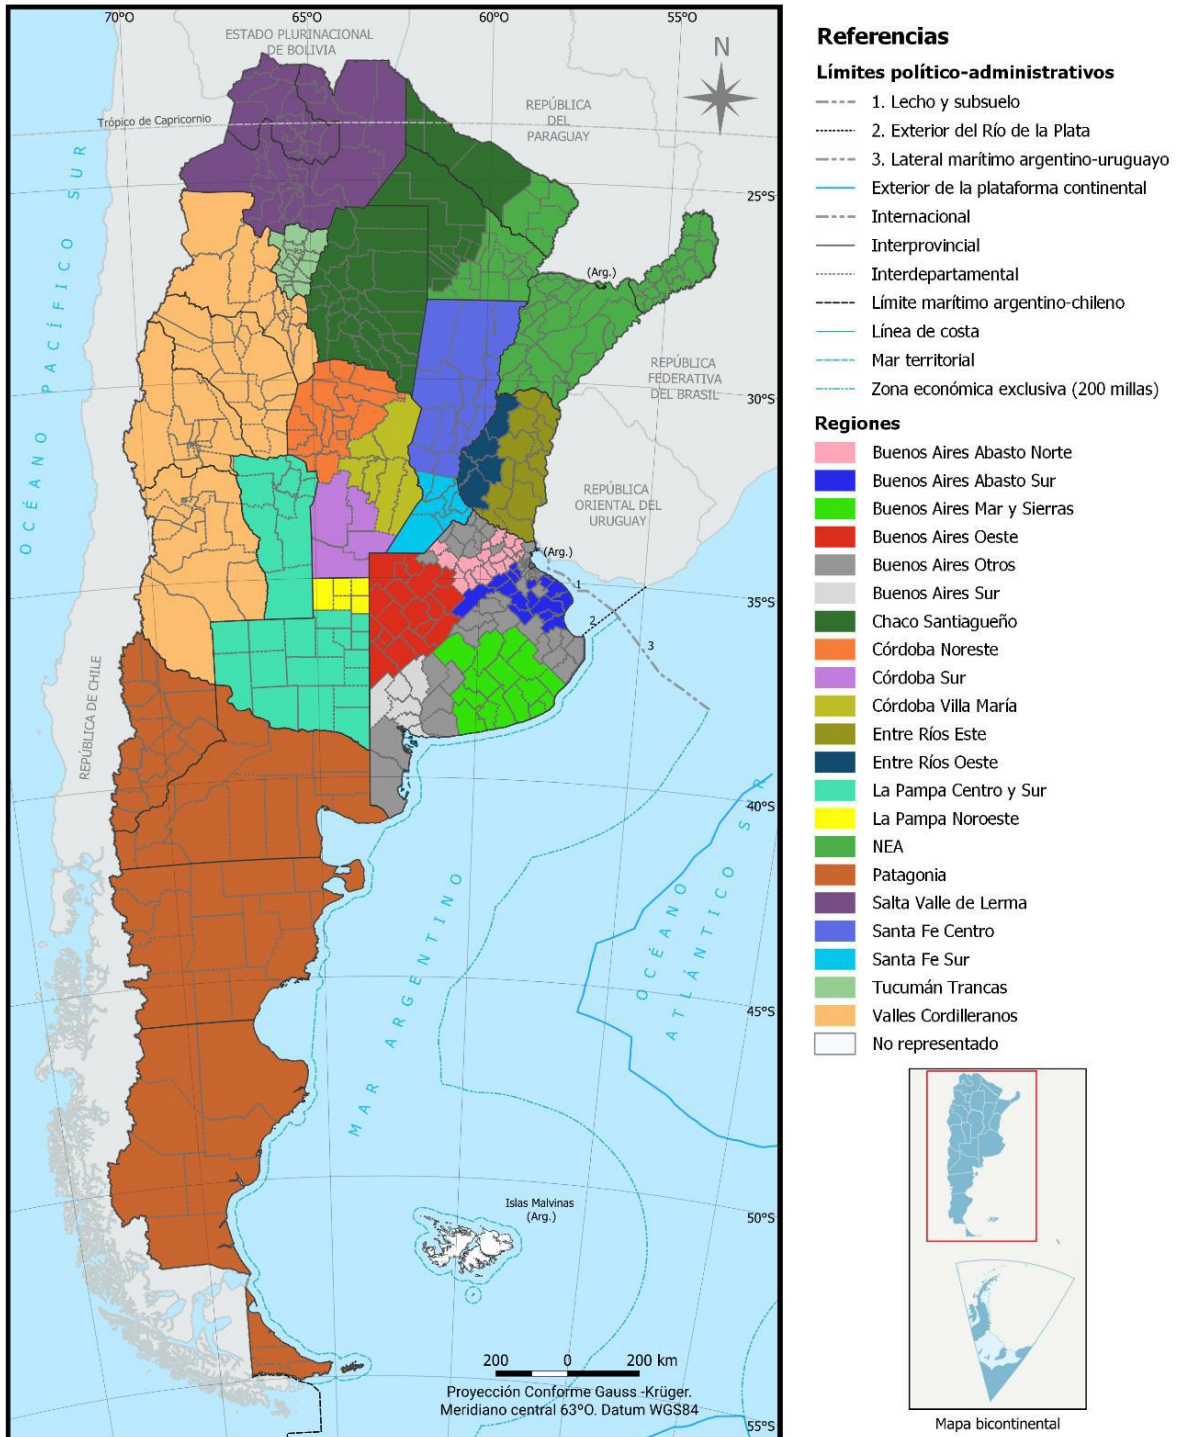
70°O
65°O
60°O
55°O

ESTADO PLURINACIONAL DE BOLIVIA

N

REPÚBLICA DEL PARAGUAY

Trópico de Capricornio

25°S

OCÉANO PACÍFICO SUR

(Arg.)

REPÚBLICA FEDERATIVA DEL BRASIL

30°S

REPÚBLICA ORIENTAL DEL URUGUAY

(Arg.)

1

35°S

2

3

REPÚBLICA DE CHILE

40°S

MAR ARGENTINO

OCÉANO ATLÁNTICO SUR

45°S

Islas Malvinas (Arg.)

50°S

200 0 200 km

Proyección Conforme Gauss -Krüger.
Meridiano central 63°O. Datum WGS84

55°S

Referencias

Límites político-administrativos
1. Lecho y subsuelo
2. Exterior del Río de la Plata
3. Lateral marítimo argentino-uruguayo
Exterior de la plataforma continental
Internacional
Interprovincial
Interdepartamental
Límite marítimo argentino-chileno
Línea de costa
Mar territorial
Zona económica exclusiva (200 millas)

Regiones
Buenos Aires Abasto Norte
Buenos Aires Abasto Sur
Buenos Aires Mar y Sierras
Buenos Aires Oeste
Buenos Aires Otros
Buenos Aires Sur
Chaco Santiagueño
Córdoba Noreste
Córdoba Sur
Córdoba Villa María
Entre Ríos Este
Entre Ríos Oeste
La Pampa Centro y Sur
La Pampa Noroeste
NEA
Patagonia
Salta Valle de Lerma
Santa Fe Centro
Santa Fe Sur
Tucumán Trancas
Valles Cordilleranos
No representado

Mapa bicontinental